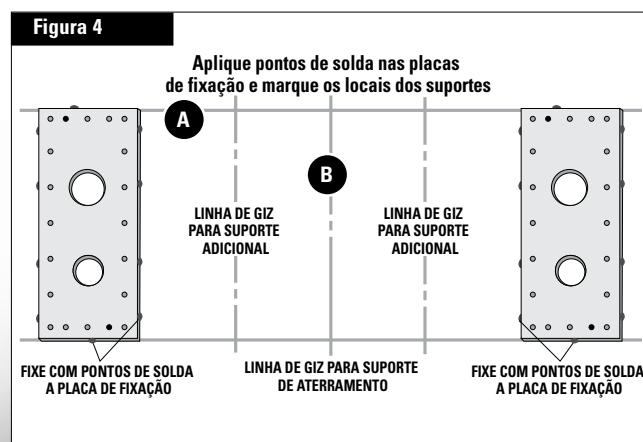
Figura 4

Aplique pontos de solda nas placas de fixação e marque os locais dos suportes

A

B

LINHA DE GIZ PARA SUPORTE ADICIONAL

LINHA DE GIZ PARA SUPORTE ADICIONAL

FIXE COM PONTOS DE SOLDA A PLACA DE FIXAÇÃO

LINHA DE GIZ PARA SUPORTE DE ATERRAMENTO

FIXE COM PONTOS DE SOLDA A PLACA DE FIXAÇÃO